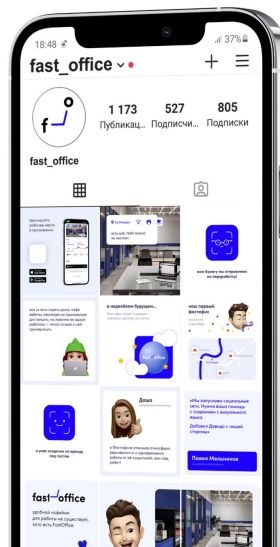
18:48
37%
fast_office
1 173
Публикац...
527
Подписчи...
805
Подписки
fast_office
Бронируйте рабочие места в приложении
есть всё, тебе только не хватает!
все думают, что мы отправились на передоботку?
у нас скоро удачно
все успели скоро дома, кофе забыты, некоторые из сотрудников
в недалёком будущем...
наш первый фастофис
Даша
у нас скоро на дома под потом
Павел Мельников
fast_office
удобный кофейни для работы на существует, для этого есть FastOffice